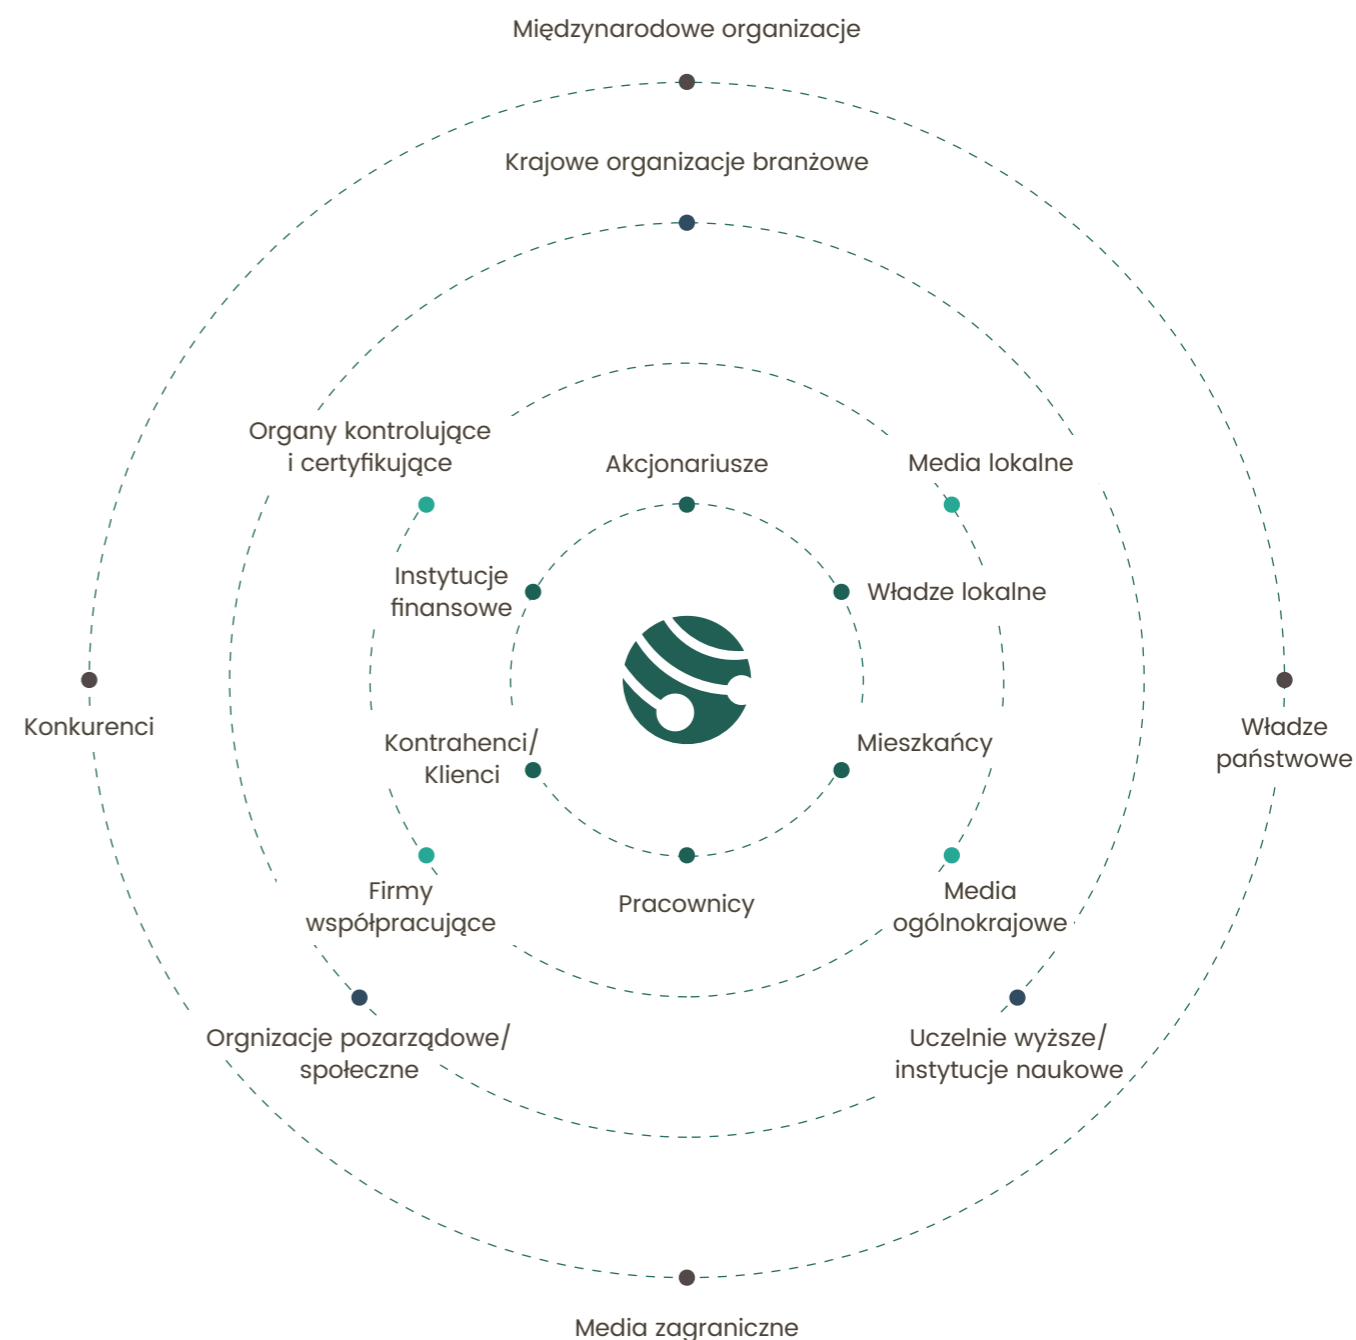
Międzynarodowe organizacje

Krajowe organizacje branżowe

Organy kontrolujące i certyfikujące

Akcjonariusze

Media lokalne

Instytucje finansowe

Władze lokalne

Konkurenci

Władze państwowe

Kontrahenci/ Klienci

Mieszkańcy

Firmy współpracujące

Pracownicy

Media ogólnokrajowe

Orgnizacje pozarządowe/ społeczne

Uczelnie wyższe/ instytucje naukowe

Media zagraniczne